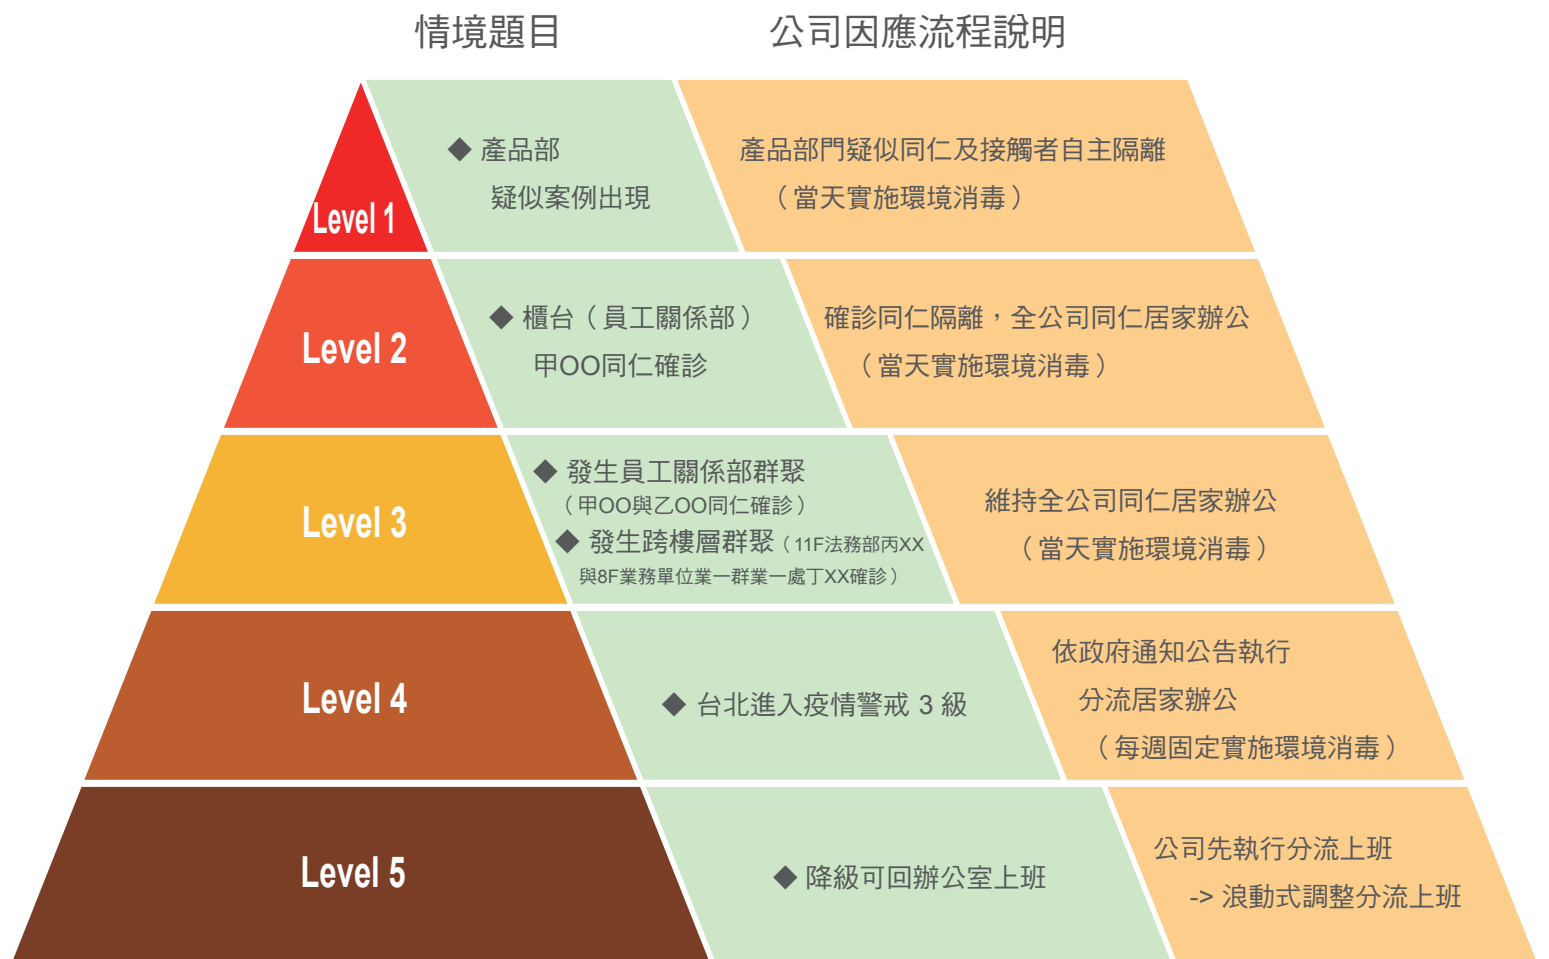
情境題目

公司因應流程說明

Level 1

◆ 產品部
疑似案例出現

產品部門疑似同仁及接觸者自主隔離
（當天實施環境消毒）

Level 2

◆ 櫃台（員工關係部）
甲OO同仁確診

確診同仁隔離，全公司同仁居家辦公
（當天實施環境消毒）

Level 3

◆ 發生員工關係部群聚
（甲OO與乙OO同仁確診）
◆ 發生跨樓層群聚（11F法務部丙XX與8F業務單位業一群業一處丁XX確診）

維持全公司同仁居家辦公
（當天實施環境消毒）

Level 4

◆ 台北進入疫情警戒 3 級

依政府通知公告執行
分流居家辦公
（每週固定實施環境消毒）

Level 5

◆ 降級可回辦公室上班

公司先執行分流上班
-> 滾動式調整分流上班